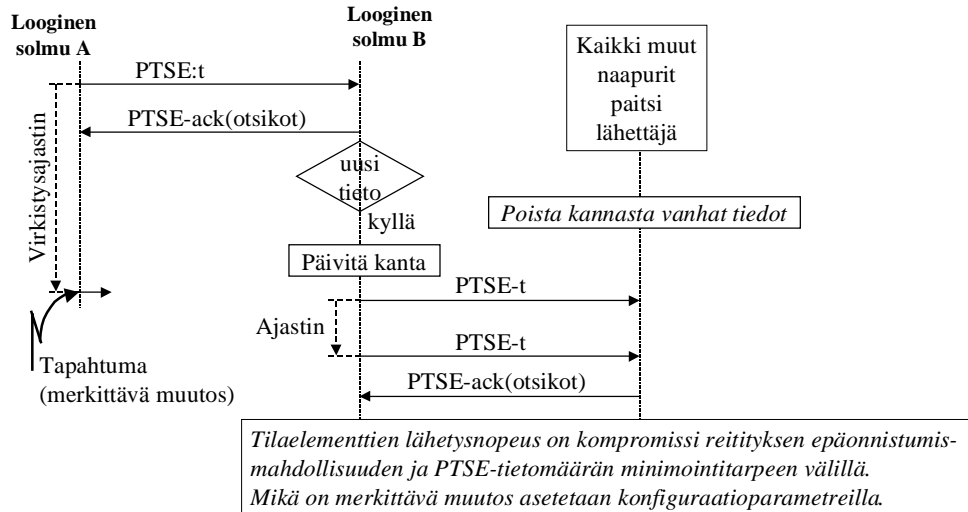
Looginen solmu A

Looginen solmu B

Kaikki muut naapurit paitsi lähettäjä

PTSE:t

PTSE-ack(otsikot)

Virkistysajastin

uusi tieto

kyllä

Poista kannasta vanhat tiedot

Päivitä kanta

PTSE-t

Ajastin

PTSE-t

PTSE-ack(otsikot)

Tapahtuma (merkittävä muutos)

Tilaelementtien lähetysnopeus on kompromissi reitityksen epäonnistumismahdollisuuden ja PTSE-tietomäärän minimointitarpeen välillä. Mikä on merkittävä muutos asetetaan konfiguraatioparametreilla.